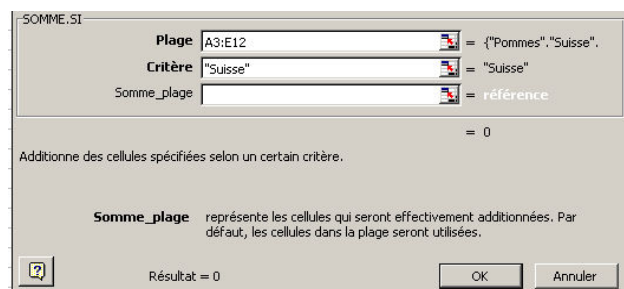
SOMME.SI

Plage A3:E12 = {"Pommes"."Suisse".

Critère "Suisse" = "Suisse"

Somme_plage = référence

= 0

Additionne des cellules spécifiées selon un certain critère.

Somme_plage représente les cellules qui seront effectivement additionnées. Par défaut, les cellules dans la plage seront utilisées.

?

Résultat = 0

OK

Annuler